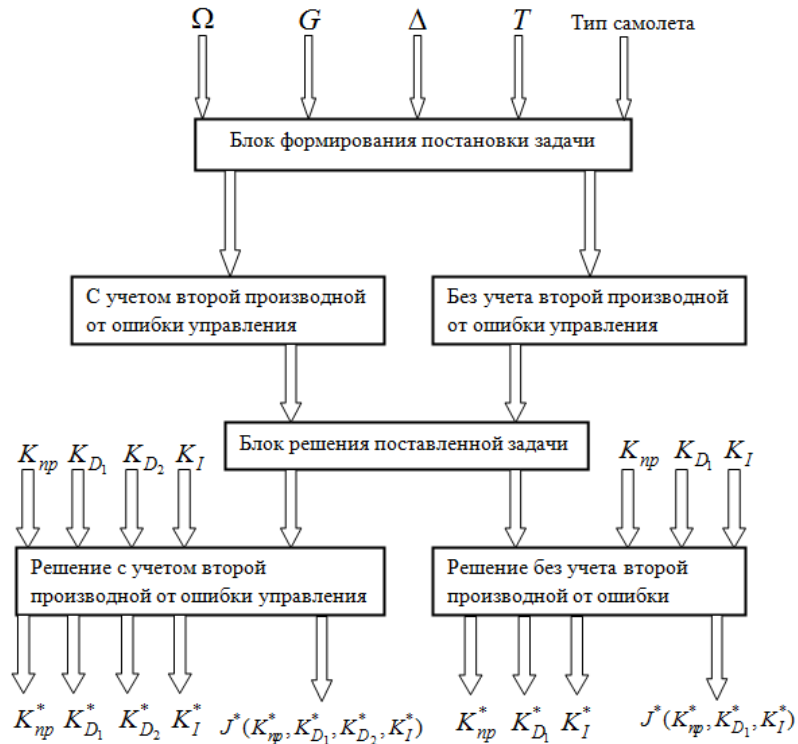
$\Omega$ $G$ $\Delta$ $T$ Тип самолета

Блок формирования постановки задачи

С учетом второй производной от ошибки управления

Без учета второй производной от ошибки управления

Блок решения поставленной задачи

$K_{np}$ $K_{D_1}$ $K_{D_2}$ $K_I$

$K_{np}$ $K_{D_1}$ $K_I$

Решение с учетом второй производной от ошибки управления

Решение без учета второй производной от ошибки

$K_{np}^*$ $K_{D_1}^*$ $K_{D_2}^*$ $K_I^*$ $J^*(K_{np}^*, K_{D_1}^*, K_{D_2}^*, K_I^*)$

$K_{np}^*$ $K_{D_1}^*$ $K_I^*$ $J^*(K_{np}^*, K_{D_1}^*, K_I^*)$